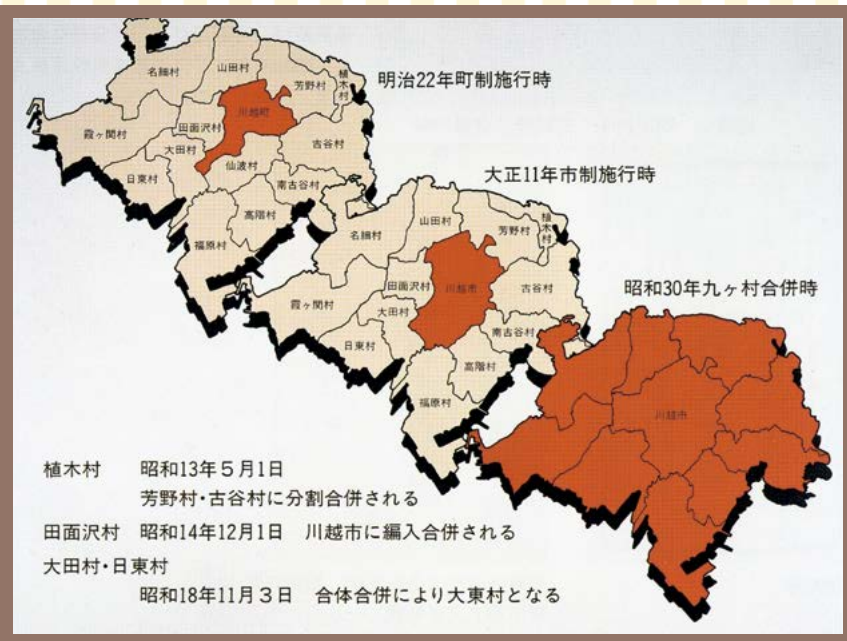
明治22年町制施行時

名細村
山田村
芳野村
植木村
川越町
霞ヶ関村
田面沢村
大田村
仙波村
古谷村
日東村
南古谷村
高階村
福原村

大正11年市制施行時

名細村
山田村
芳野村
植木村
川越市
霞ヶ関村
田面沢村
大田村
古谷村
日東村
南古谷村
高階村
福原村

昭和30年九ヶ村合併時

川越市

植木村　昭和13年５月１日
芳野村・古谷村に分割合併される
田面沢村　昭和14年12月１日　川越市に編入合併される
大田村・日東村
昭和18年11月３日　合体合併により大東村となる